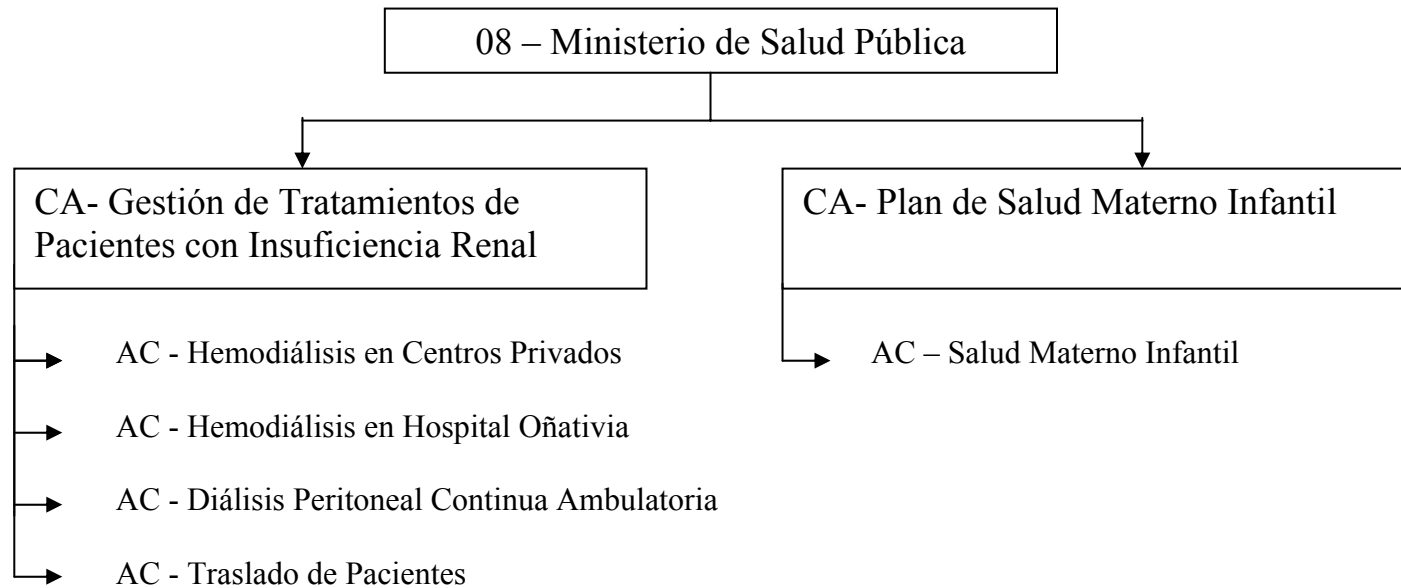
08 – Ministerio de Salud Pública

CA- Gestión de Tratamientos de Pacientes con Insuficiencia Renal

AC - Hemodiálisis en Centros Privados

AC - Hemodiálisis en Hospital Oñativia

AC - Diálisis Peritoneal Continua Ambulatoria

AC - Traslado de Pacientes

CA- Plan de Salud Materno Infantil

AC – Salud Materno Infantil